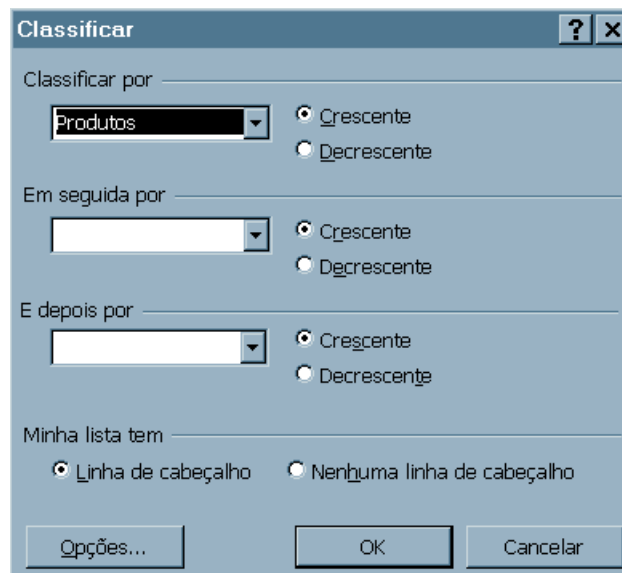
Classificar

? X

Classificar por

Produtos

Crescente

Decrescente

Em seguida por

Crescente

Decrescente

E depois por

Crescente

Decrescente

Minha lista tem

Linha de cabeçalho

Nenhuma linha de cabeçalho

Opções...

OK

Cancelar